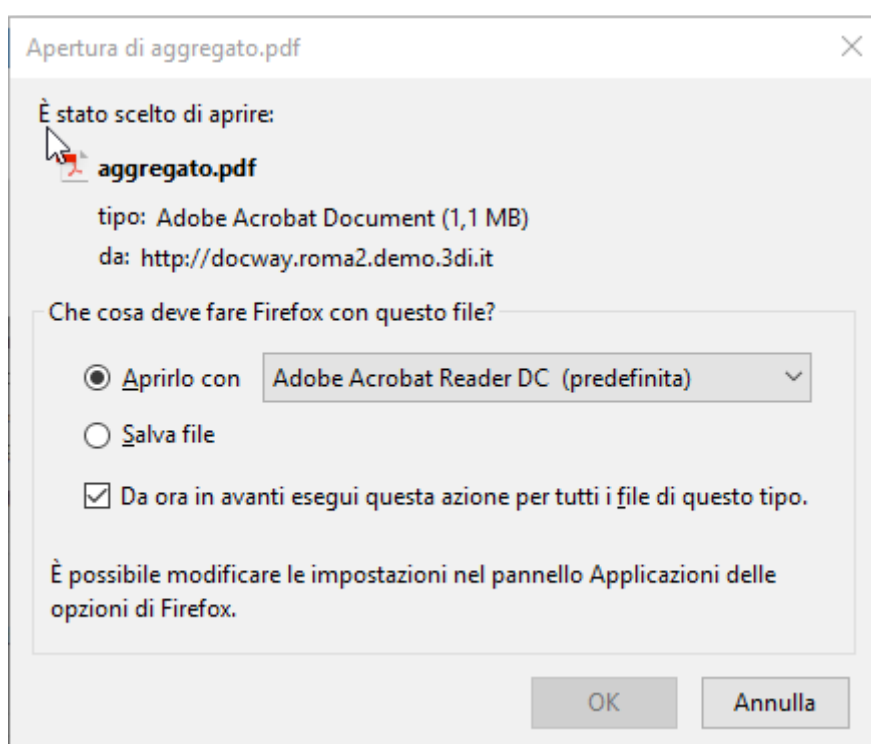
Apertura di aggregato.pdf

È stato scelto di aprire:

aggregato.pdf

tipo: Adobe Acrobat Document (1,1 MB)

da: http://docway.roma2.demo.3di.it

Che cosa deve fare Firefox con questo file?

Aprirlo con Adobe Acrobat Reader DC (predefinita)

Salva file

Da ora in avanti esegui questa azione per tutti i file di questo tipo.

È possibile modificare le impostazioni nel pannello Applicazioni delle opzioni di Firefox.

OK Annulla